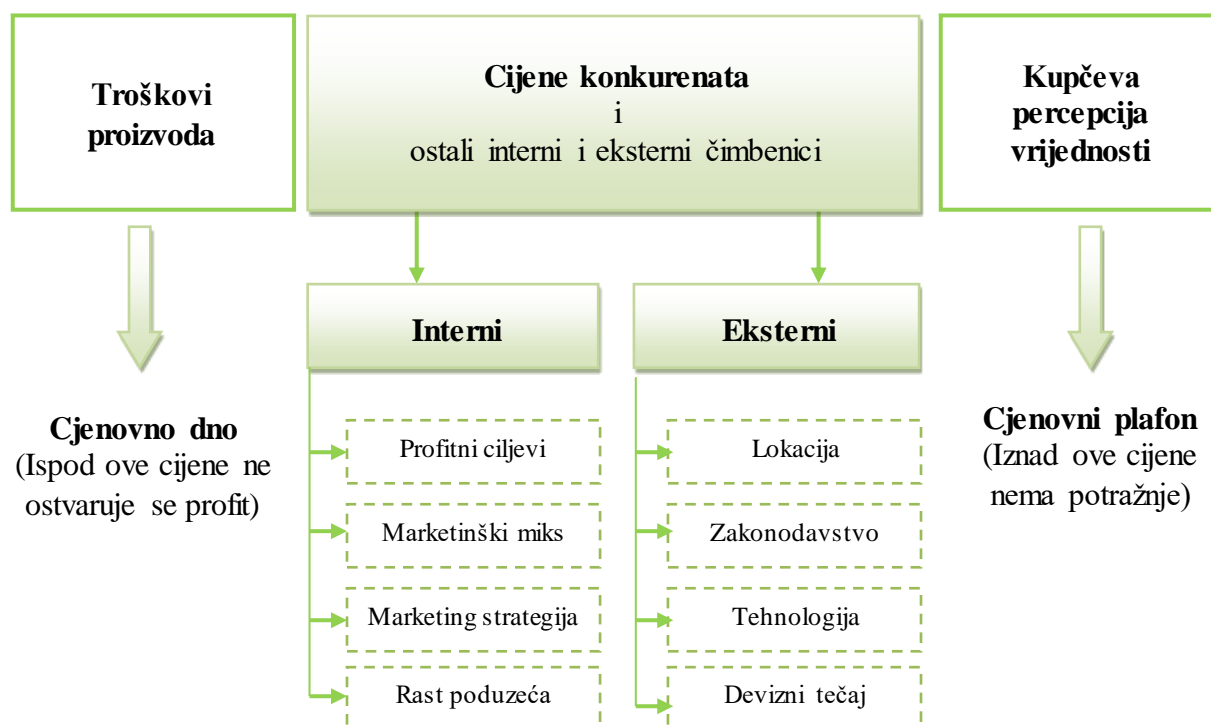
Troškovi proizvoda

Cijene konkurenata
i
ostali interni i eksterni čimbenici

Kupčeva percepcija vrijednosti

Interni

Eksterni

Cjenovno dno
(Ispod ove cijene ne ostvaruje se profit)

Profitni ciljevi

Marketinški miks

Marketing strategija

Rast poduzeća

Lokacija

Zakonodavstvo

Tehnologija

Devizni tečaj

Cjenovni plafon
(Iznad ove cijene nema potražnje)